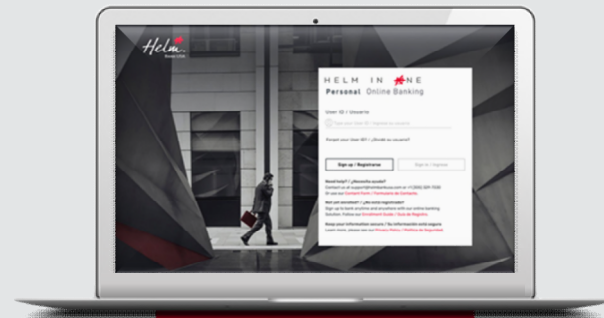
Helm
Since 1936

HELM IN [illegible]NE
Personal Online Banking

User ID / Usuario

Forgot your User ID? / ¿Olvidó su usuario?

Sign up / Registrarse
Sign in / Ingresar

Need help? / ¿Necesita ayuda?
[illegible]

Not yet enrolled? / ¿No está registrado?
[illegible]

Keep your information secure / Su información está segura
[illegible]